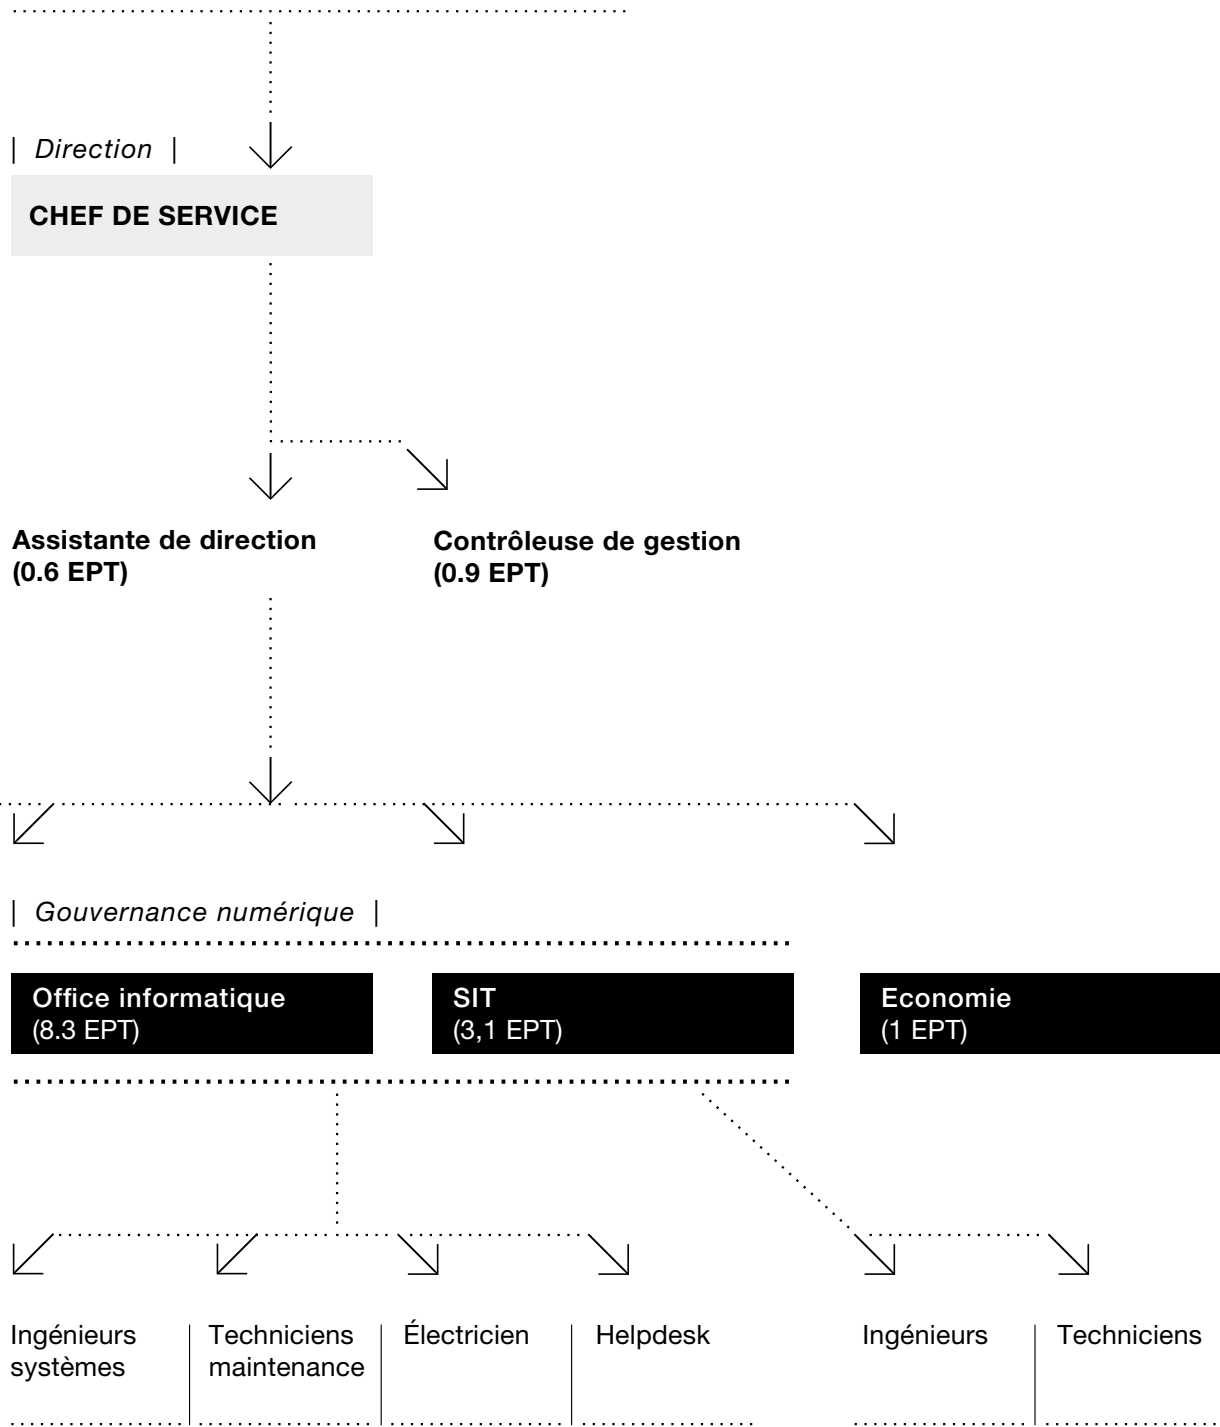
| Direction |

CHEF DE SERVICE

Assistante de direction
(0.6 EPT)

Contrôleuse de gestion
(0.9 EPT)

| Gouvernance numérique |

Office informatique
(8.3 EPT)

SIT
(3,1 EPT)

Economie
(1 EPT)

Ingénieurs systèmes

Techniciens maintenance

Électricien

Helpdesk

Ingénieurs

Techniciens